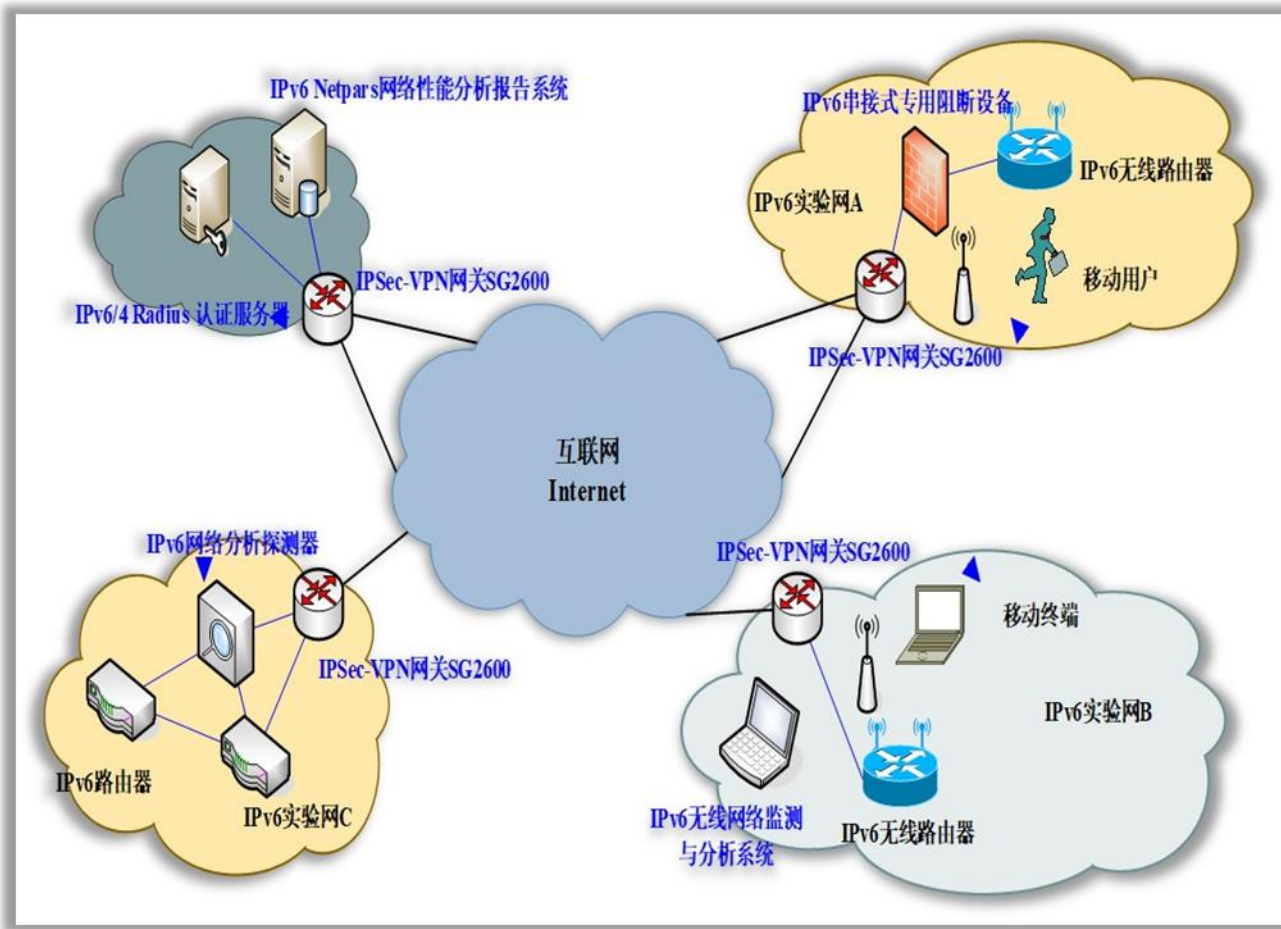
IPv6 Netpars网络性能分析报告系统

IPv6串接式专用阻断设备

IPv6无线路由器

IPv6实验网A

移动用户

IPSec-VPN网关SG2600

IPv6/4 Radius 认证服务器

IPSec-VPN网关SG2600

互联网
Internet

IPv6网络分析探测器

IPSec-VPN网关SG2600

移动终端

IPSec-VPN网关SG2600

IPv6实验网B

IPv6路由器

IPv6实验网C

IPv6无线网络监测与分析系统

IPv6无线路由器